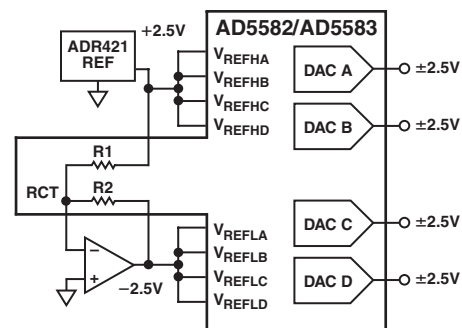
AD5582/AD5583

ADR421 REF

+2.5V

$V_{REFHA}$
$V_{REFHB}$
$V_{REFHC}$
$V_{REFHD}$

DAC A
DAC B

±2.5V
±2.5V

R1
RCT
R2

–
+

–2.5V

$V_{REFLA}$
$V_{REFLB}$
$V_{REFLC}$
$V_{REFLD}$

DAC C
DAC D

±2.5V
±2.5V